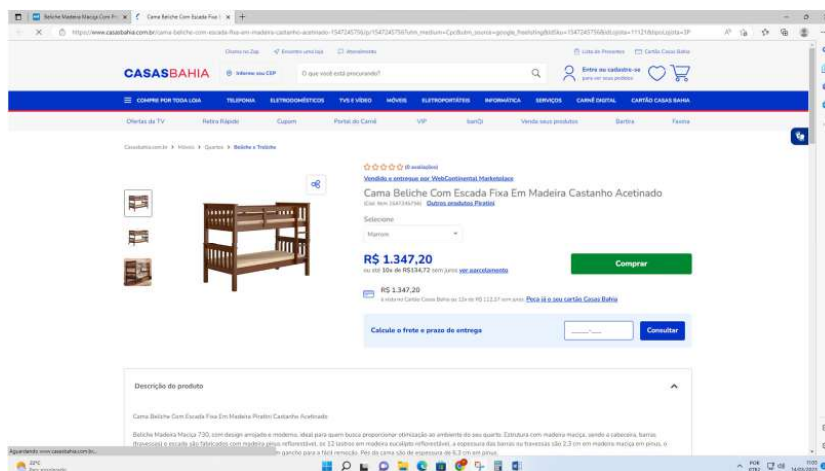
Beliche Madeira Maciça Com Pr × | Cama Beliche Com Escada Fixa × | +

https://www.casasbahia.com.br/cama-beliche-com-escada-fixa-em-madeira-castanho-acetinado-1547245756/p/1547245756?utm_medium=Cpc&utm_source=google_freelisting&IdSku=1547245756&idLojista=11121&tipoLojista=3P

Chama no Zap | Encontre uma loja | Atendimento | Lista de Presentes | Cartão Casas Bahia

CASASBAHIA | Informe seu CEP | O que você está procurando? | Entre ou cadastre-se para ver seus pedidos

COMPRE POR TODA LOJA | TELEFONIA | ELETRODOMÉSTICOS | TVS E VÍDEO | MÓVEIS | ELETROPORTÁTEIS | INFORMÁTICA | SERVIÇOS | CARNÊ DIGITAL | CARTÃO CASAS BAHIA

Ofertas da TV | Retira Rápido | Cupom | Portal do Carnê | VIP | banQi | Venda seus produtos | Bartira | Fàvrina

Casasbahia.com.br > Móveis > Quartos > Beliche e Treliche

☆☆☆☆☆ (0 avaliações)
Vendido e entregue por WebContinental Marketplace
Cama Beliche Com Escada Fixa Em Madeira Castanho Acetinado
(Cód. Item 1547245756) Outros produtos Piratini

Selecione
Marrom

R$ 1.347,20
ou até 10x de R$134,72 sem juros ver parcelamento

Comprar

R$ 1.347,20
à vista no Cartão Casas Bahia ou 12x de R$ 112,27 sem juros. Peça já o seu cartão Casas Bahia

Calcule o frete e prazo de entrega | _____-___ | Consultar

Descrição do produto

Cama Beliche Com Escada Fixa Em Madeira Piratini Castanho Acetinado

Beliche Madeira Maciça 730, com design arrojado e moderno, ideal para quem busca proporcionar otimização ao ambiente do seu quarto. Estrutura com madeira maciça, sendo a cabeceira, barras (travessas) e escada são fabricados com madeira pinus reflorestável, as 12 lâminas em madeira eucalipto reflorestável, a espessura das barras ou travessas são 2,3 cm em madeira maciça em pinus, o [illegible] gancho para a fácil remoção. Pés da cama são de espessura de 6,3 cm em pinus.

Aguardando www.casasbahia.com.br...

22°C
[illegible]

POR PTB2
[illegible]